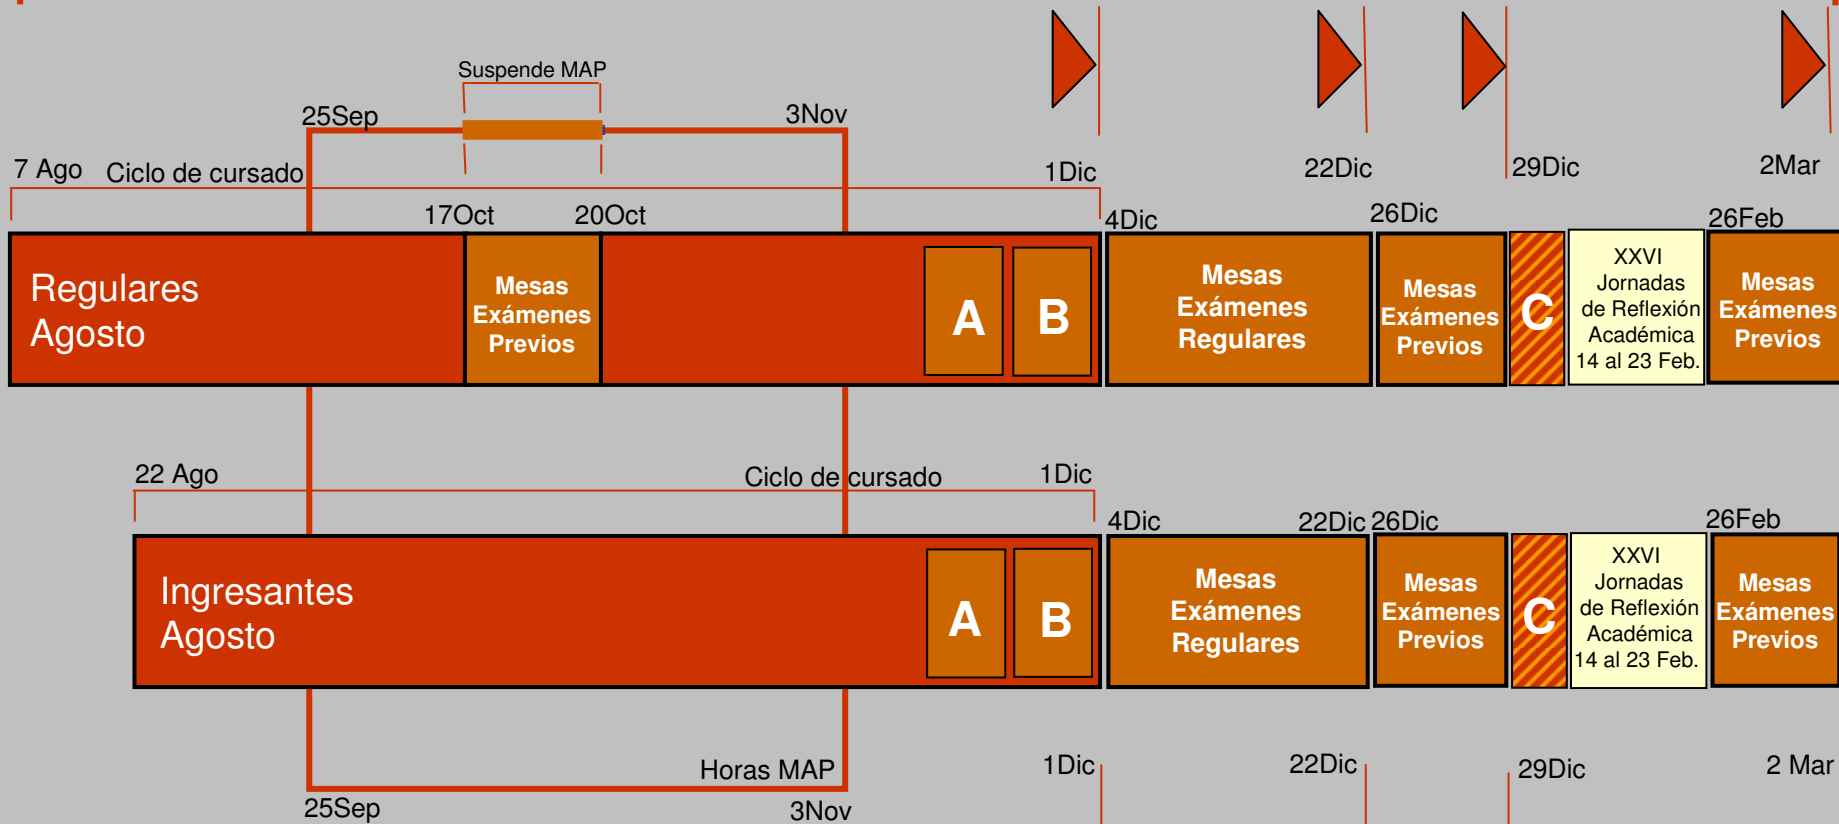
Suspende MAP

25Sep

3Nov

7 Ago Ciclo de cursado

1Dic

22Dic

29Dic

2Mar

17Oct

20Oct

4Dic

26Dic

26Feb

Regulares Agosto

Mesas Exámenes Previos

A

B

Mesas Exámenes Regulares

Mesas Exámenes Previos

C

XXVI Jornadas de Reflexión Académica 14 al 23 Feb.

Mesas Exámenes Previos

22 Ago

Ciclo de cursado

1Dic

4Dic

22Dic

26Dic

26Feb

Ingresantes Agosto

A

B

Mesas Exámenes Regulares

Mesas Exámenes Previos

C

XXVI Jornadas de Reflexión Académica 14 al 23 Feb.

Mesas Exámenes Previos

Horas MAP

1Dic

22Dic

29Dic

2 Mar

25Sep

3Nov